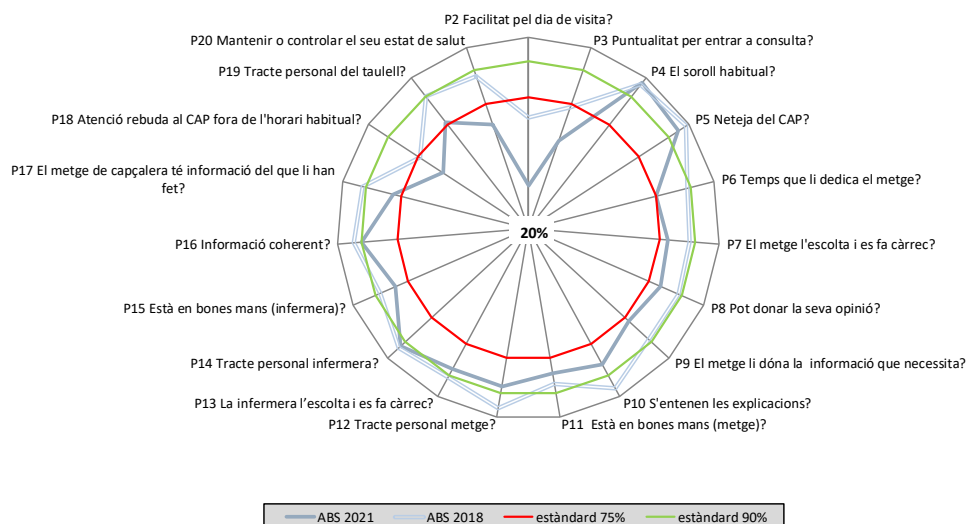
P2 Facilitat pel dia de visita?
P3 Puntualitat per entrar a consulta?
P4 El soroll habitual?
P5 Neteja del CAP?
P6 Temps que li dedica el metge?
P7 El metge l'escolta i es fa càrrec?
P8 Pot donar la seva opinió?
P9 El metge li dóna la informació que necessita?
P10 S'entenen les explicacions?
P11 Està en bones mans (metge)?
P12 Tracte personal metge?
P13 La infermera l'escolta i es fa càrrec?
P14 Tracte personal infermera?
P15 Està en bones mans (infermera)?
P16 Informació coherent?
P17 El metge de capçalera té informació del que li han fet?
P18 Atenció rebuda al CAP fora de l'horari habitual?
P19 Tracte personal del taulell?
P20 Mantenir o controlar el seu estat de salut

20%

ABS 2021 ABS 2018 estàndard 75% estàndard 90%